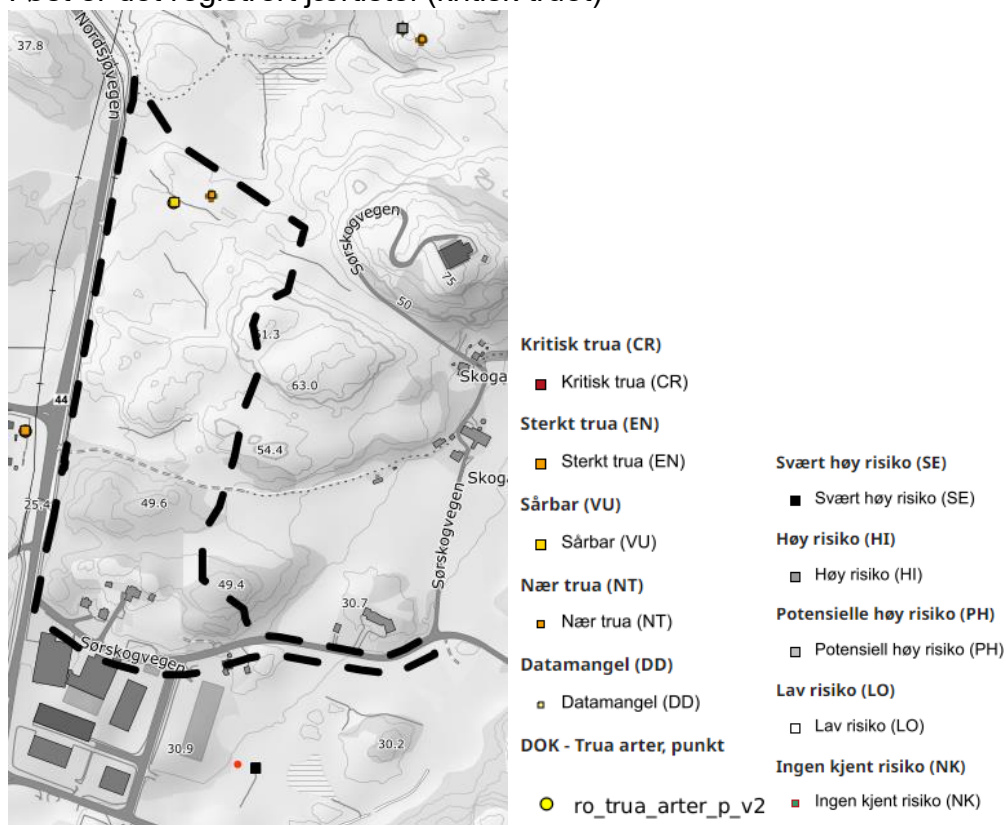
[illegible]

37.8

Nordsjøvegen

Sørskogvegen

75

50

51.3

63.0

Skoga

44

54.4

Skoga

25.4

49.6

Sørskogvegen

49.4

30.7

Sørskogvegen

30.9

30.2

Kritisk trua (CR)

Kritisk trua (CR)

Sterkt trua (EN)

Sterkt trua (EN)

Sårbar (VU)

Sårbar (VU)

Nær trua (NT)

Nær trua (NT)

Datamangel (DD)

Datamangel (DD)

DOK - Trua arter, punkt

ro_trua_arter_p_v2

Svært høy risiko (SE)

Svært høy risiko (SE)

Høy risiko (HI)

Høy risiko (HI)

Potensielle høy risiko (PH)

Potensiell høy risiko (PH)

Lav risiko (LO)

Lav risiko (LO)

Ingen kjent risiko (NK)

Ingen kjent risiko (NK)